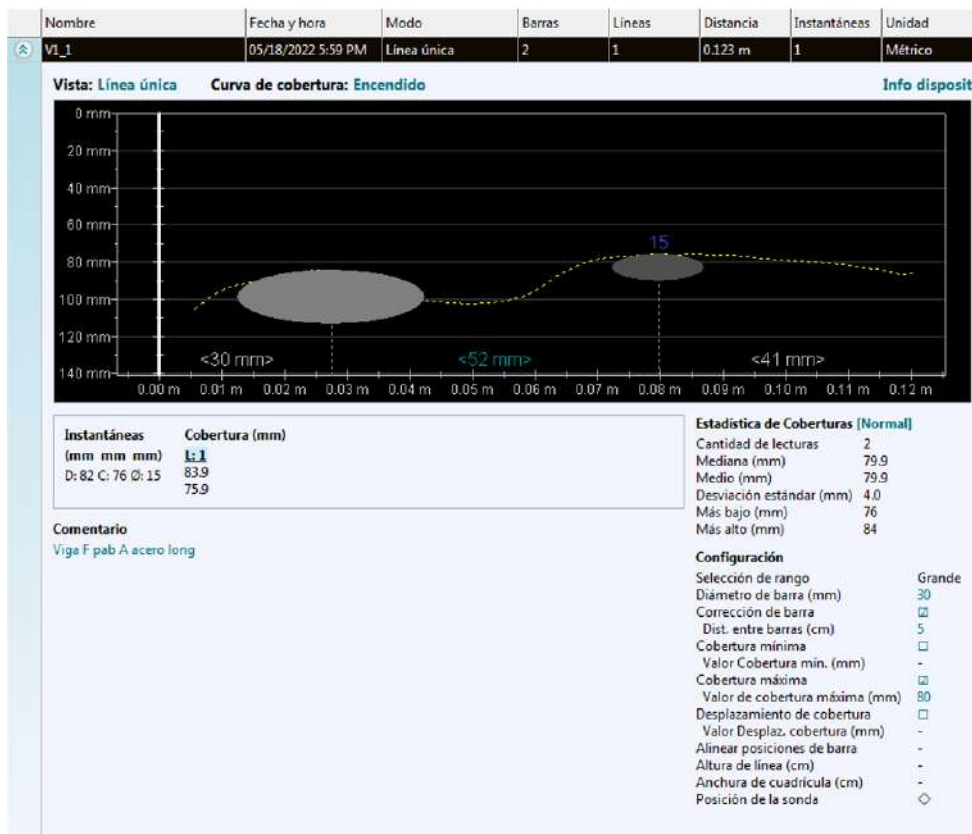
| Nombre | Fecha y hora | Modo | Barras | Líneas | Distancia | Instantáneas | Unidad |
|---|---|---|---|---|---|---|---|
| V1_1 | 05/18/2022 5:59 PM | Línea única | 2 | 1 | 0.123 m | 1 | Métrico |

Vista: Línea única Curva de cobertura: Encendido Info disposit

0 mm
20 mm
40 mm
60 mm
80 mm
100 mm
120 mm
140 mm

15

<30 mm> <52 mm> <41 mm>

0.00 m 0.01 m 0.02 m 0.03 m 0.04 m 0.05 m 0.06 m 0.07 m 0.08 m 0.09 m 0.10 m 0.11 m 0.12 m

Instantáneas (mm mm mm)
D: 82 C: 76 Ø: 15

Cobertura (mm)
L: 1
83.9
75.9

Comentario
Viga F pab A acero long

Estadística de Coberturas [Normal]

| | |
|---|---|
| Cantidad de lecturas | 2 |
| Mediana (mm) | 79.9 |
| Medio (mm) | 79.9 |
| Desviación estándar (mm) | 4.0 |
| Más bajo (mm) | 76 |
| Más alto (mm) | 84 |

Configuración

| | |
|---|---|
| Selección de rango | Grande |
| Diámetro de barra (mm) | 30 |
| Corrección de barra | ☑ |
| Dist. entre barras (cm) | 5 |
| Cobertura mínima | ☐ |
| Valor Cobertura mín. (mm) | - |
| Cobertura máxima | ☑ |
| Valor de cobertura máxima (mm) | 80 |
| Desplazamiento de cobertura | ☐ |
| Valor Desplaz. cobertura (mm) | - |
| Alinear posiciones de barra | - |
| Altura de línea (cm) | - |
| Anchura de cuadrícula (cm) | - |
| Posición de la sonda | ◇ |